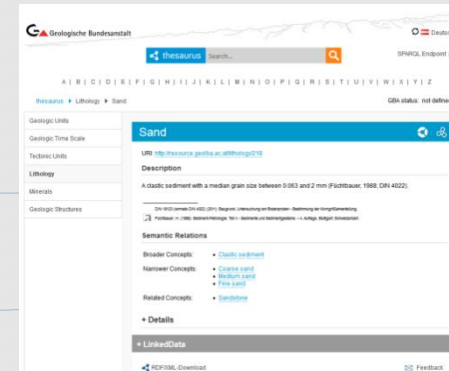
Geologische Bundesanstalt

Deutsch

thesaurus Search...

SPARQL Endpoint

A | B | C | D | E | F | G | H | I | J | K | L | M | N | O | P | Q | R | S | T | U | V | W | X | Y | Z

thesaurus ▸ Lithology ▸ Sand

GBA status: not defined

Geologic Units
Geologic Time Scale
Tectonic Units
Lithology
Minerals
Geologic Structures

Sand

URI: http://resource.geolba.ac.at/lithology/210

Description

A clastic sediment with a median grain size between 0.063 and 2 mm (Füchtbauer, 1988; DIN 4022).

DIN 4022 (ersetzt DIN 4022 (2011): Baugrund, Untersuchung von Bodenproben - Bestimmung der Korngrößenverteilung
Füchtbauer, H. (1988): Sediment-Petrologie. Teil II - Sedimente und Sedimentgesteine. - 4. Auflage, Stuttgart: Schweizerbart

Semantic Relations

Broader Concepts: • Clastic sediment

Narrower Concepts: • Coarse sand
• Medium sand
• Fine sand

Related Concepts: • Sandstone

+ Details

+ LinkedData

RDF/XML-Download

Feedback